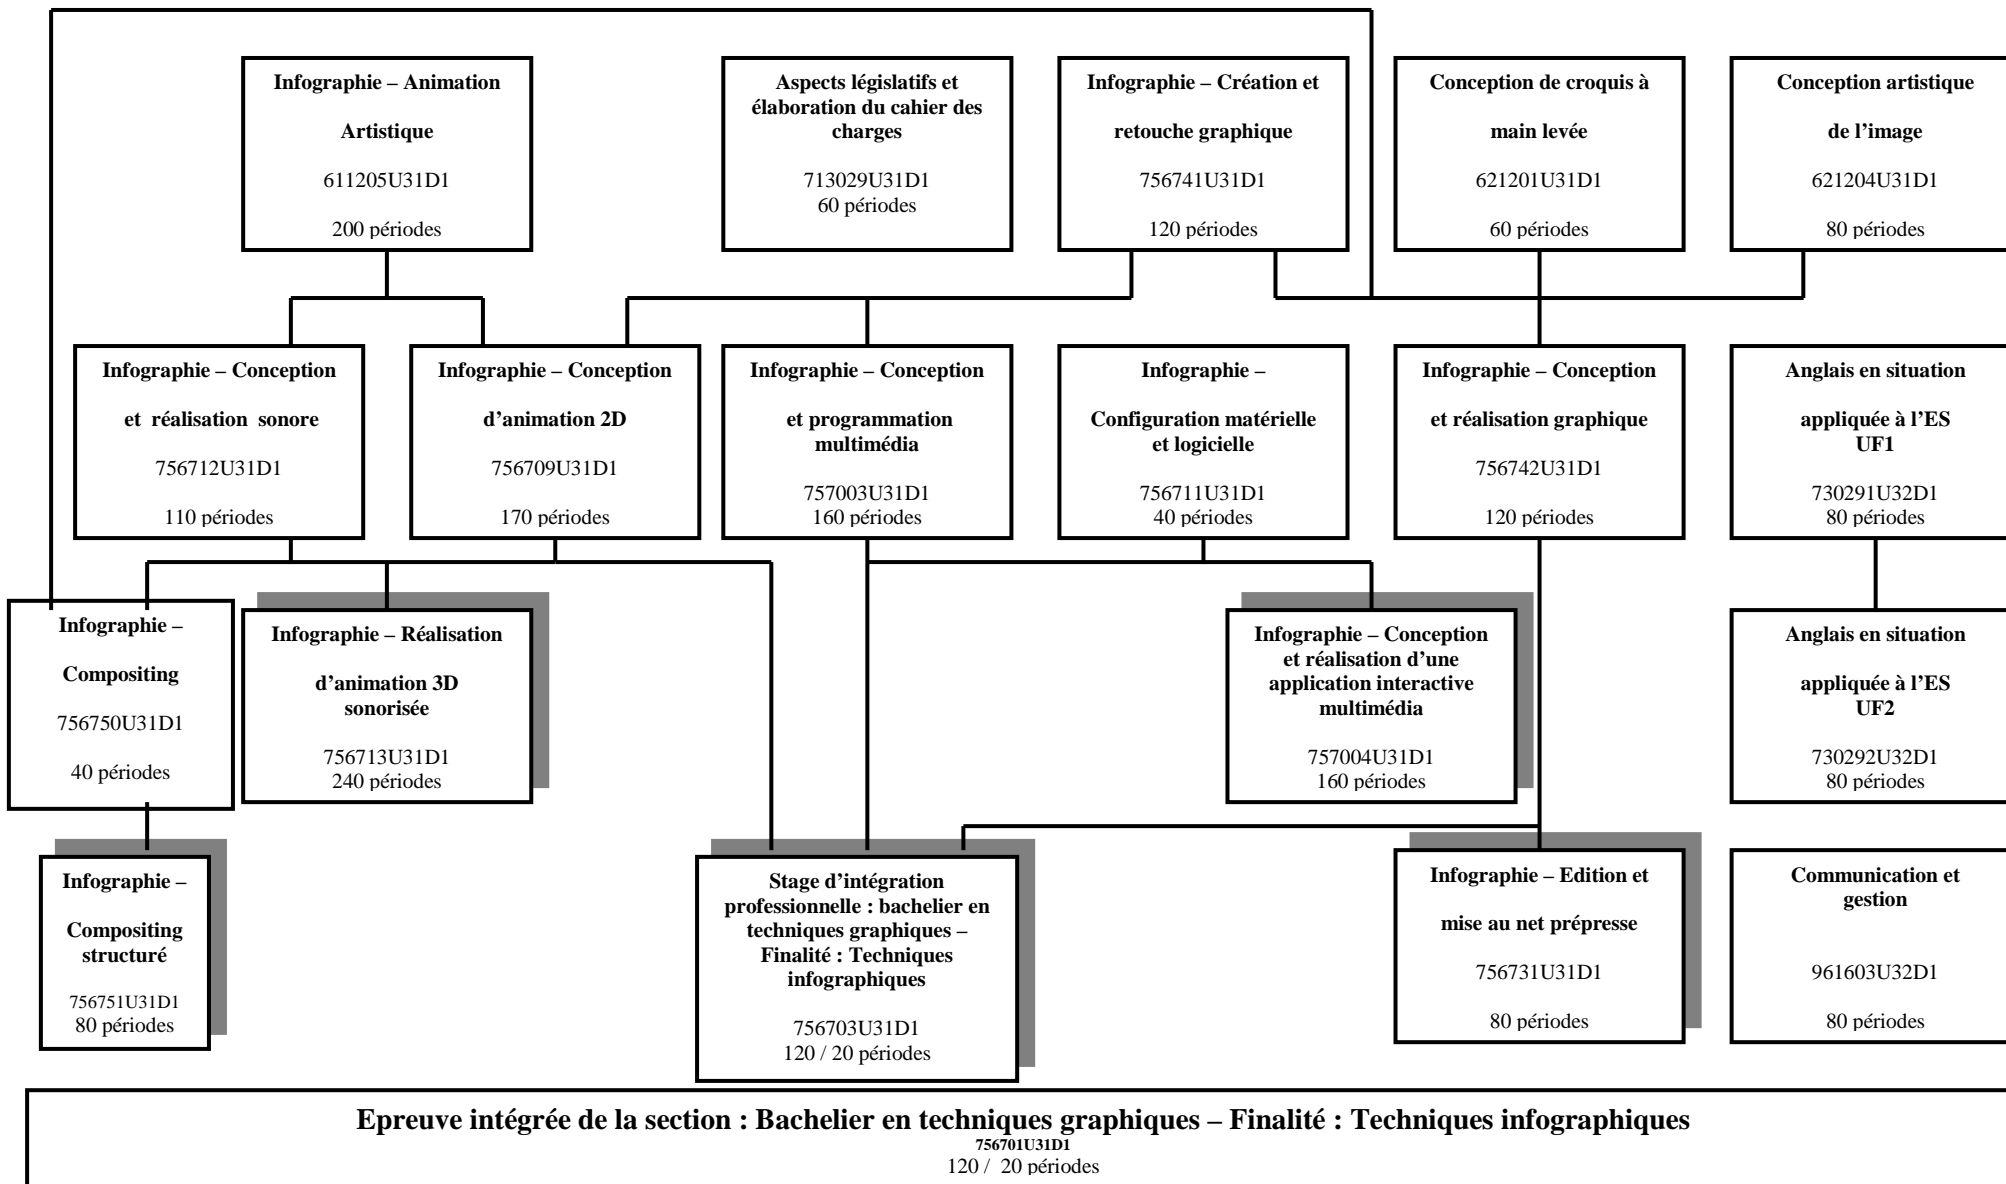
**Infographie – Animation Artistique**
611205U31D1
200 périodes

**Aspects législatifs et élaboration du cahier des charges**
713029U31D1
60 périodes

**Infographie – Création et retouche graphique**
756741U31D1
120 périodes

**Conception de croquis à main levée**
621201U31D1
60 périodes

**Conception artistique de l'image**
621204U31D1
80 périodes

**Infographie – Conception et réalisation sonore**
756712U31D1
110 périodes

**Infographie – Conception d'animation 2D**
756709U31D1
170 périodes

**Infographie – Conception et programmation multimédia**
757003U31D1
160 périodes

**Infographie – Configuration matérielle et logicielle**
756711U31D1
40 périodes

**Infographie – Conception et réalisation graphique**
756742U31D1
120 périodes

**Anglais en situation appliquée à l'ES UF1**
730291U32D1
80 périodes

**Infographie – Compositing**
756750U31D1
40 périodes

**Infographie – Réalisation d'animation 3D sonorisée**
756713U31D1
240 périodes

**Infographie – Conception et réalisation d'une application interactive multimédia**
757004U31D1
160 périodes

**Anglais en situation appliquée à l'ES UF2**
730292U32D1
80 périodes

**Infographie – Compositing structuré**
756751U31D1
80 périodes

**Stage d'intégration professionnelle : bachelier en techniques graphiques – Finalité : Techniques infographiques**
756703U31D1
120 / 20 périodes

**Infographie – Edition et mise au net prépresse**
756731U31D1
80 périodes

**Communication et gestion**
961603U32D1
80 périodes

**Epreuve intégrée de la section : Bachelier en techniques graphiques – Finalité : Techniques infographiques**
**756701U31D1**
120 / 20 périodes